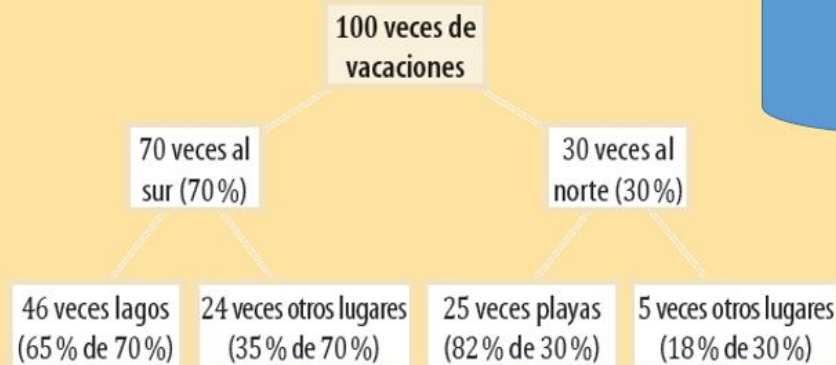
100 veces de vacaciones

70 veces al sur (70 %)

30 veces al norte (30 %)

46 veces lagos (65 % de 70 %)

24 veces otros lugares (35 % de 70 %)

25 veces playas (82 % de 30 %)

5 veces otros lugares (18 % de 30 %)